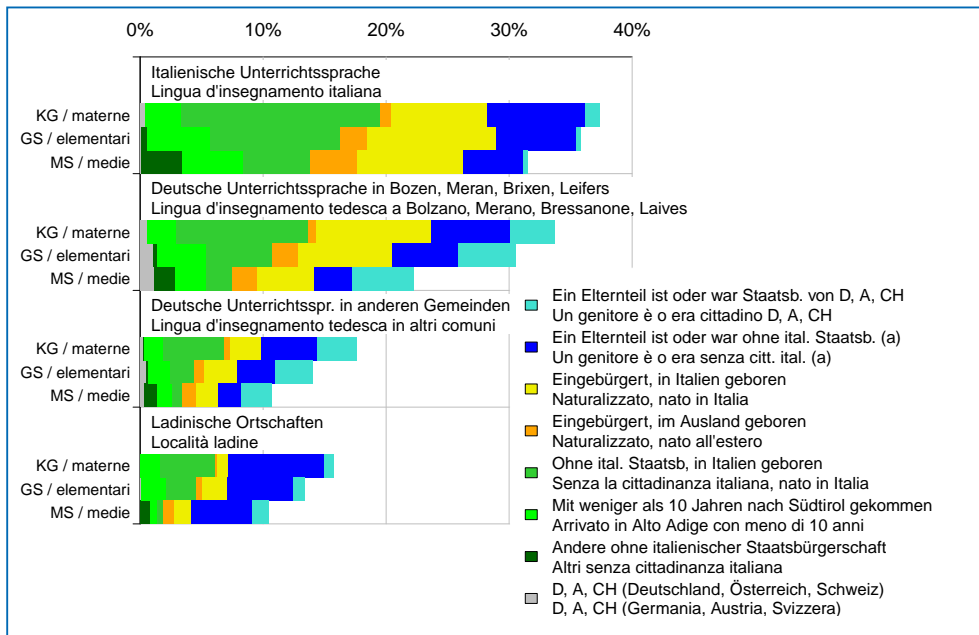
0% 10% 20% 30% 40%

Italienische Unterrichtssprache
Lingua d'insegnamento italiana

KG / materne
GS / elementari
MS / medie

Deutsche Unterrichtssprache in Bozen, Meran, Brixen, Leifers
Lingua d'insegnamento tedesca a Bolzano, Merano, Bressanone, Laives

KG / materne
GS / elementari
MS / medie

Deutsche Unterrichtsspr. in anderen Gemeinden
Lingua d'insegnamento tedesca in altri comuni

KG / materne
GS / elementari
MS / medie

Ladinische Ortschaften
Località ladine

KG / materne
GS / elementari
MS / medie

Ein Elternteil ist oder war Staatsb. von D, A, CH
Un genitore è o era cittadino D, A, CH

Ein Elternteil ist oder war ohne ital. Staatsb. (a)
Un genitore è o era senza citt. ital. (a)

Eingebürgert, in Italien geboren
Naturalizzato, nato in Italia

Eingebürgert, im Ausland geboren
Naturalizzato, nato all'estero

Ohne ital. Staatsb, in Italien geboren
Senza la cittadinanza italiana, nato in Italia

Mit weniger als 10 Jahren nach Südtirol gekommen
Arrivato in Alto Adige con meno di 10 anni

Andere ohne italienischer Staatsbürgerschaft
Altri senza cittadinanza italiana

D, A, CH (Deutschland, Österreich, Schweiz)
D, A, CH (Germania, Austria, Svizzera)